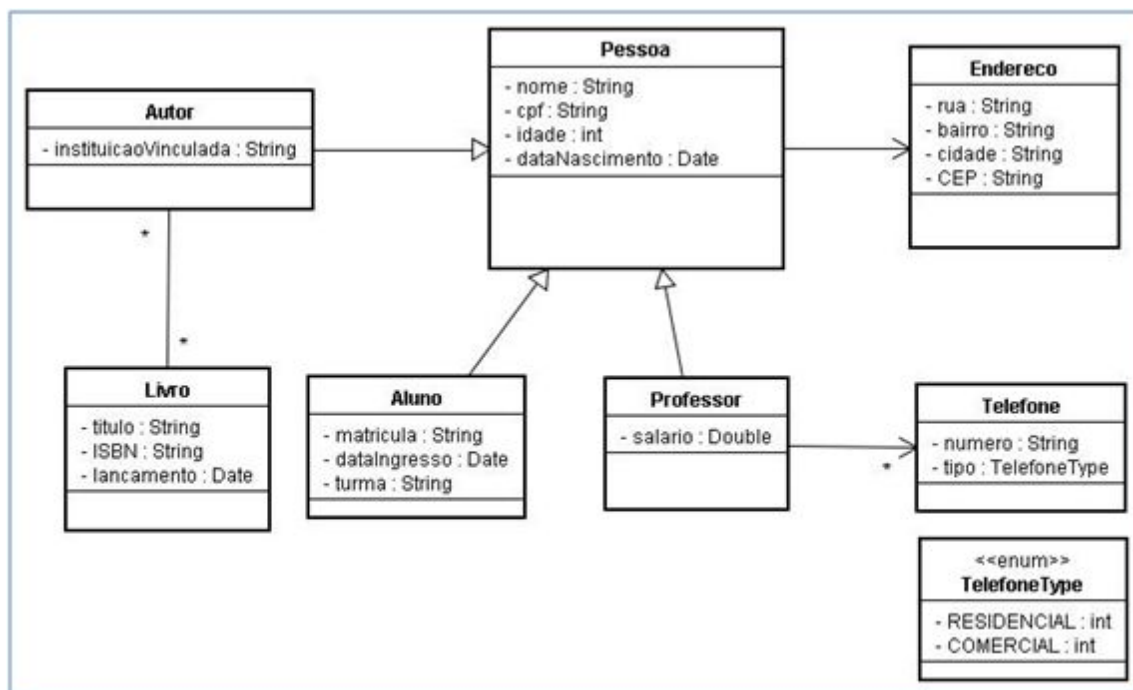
Autor
- instituicaoVinculada : String

Pessoa
- nome : String
- cpf : String
- idade : int
- dataNascimento : Date

Endereco
- rua : String
- bairro : String
- cidade : String
- CEP : String

*

*

Livro
- titulo : String
- ISBN : String
- lancamento : Date

Aluno
- matricula : String
- dataIngresso : Date
- turma : String

Professor
- salario : Double

*

Telefone
- numero : String
- tipo : TelefoneType

<<enum>>
TelefoneType
- RESIDENCIAL : int
- COMERCIAL : int